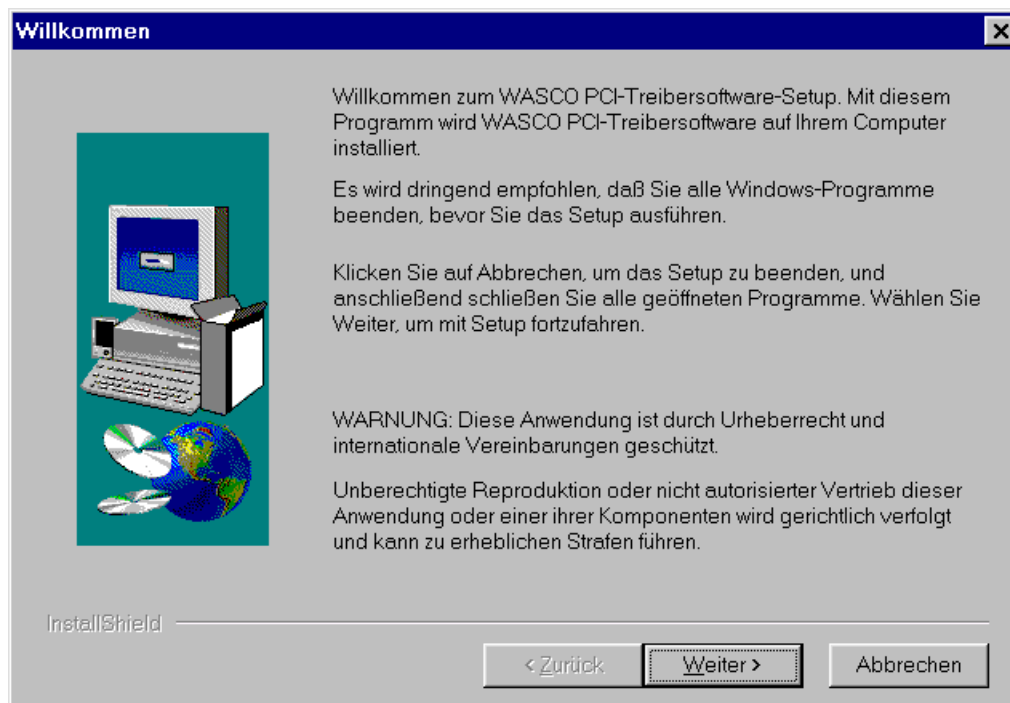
Willkommen

Willkommen zum WASCO PCI-Treibersoftware-Setup. Mit diesem Programm wird WASCO PCI-Treibersoftware auf Ihrem Computer installiert.

Es wird dringend empfohlen, daß Sie alle Windows-Programme beenden, bevor Sie das Setup ausführen.

Klicken Sie auf Abbrechen, um das Setup zu beenden, und anschließend schließen Sie alle geöffneten Programme. Wählen Sie Weiter, um mit Setup fortzufahren.

WARNUNG: Diese Anwendung ist durch Urheberrecht und internationale Vereinbarungen geschützt.

Unberechtigte Reproduktion oder nicht autorisierter Vertrieb dieser Anwendung oder einer ihrer Komponenten wird gerichtlich verfolgt und kann zu erheblichen Strafen führen.

InstallShield

< Zurück

Weiter >

Abbrechen